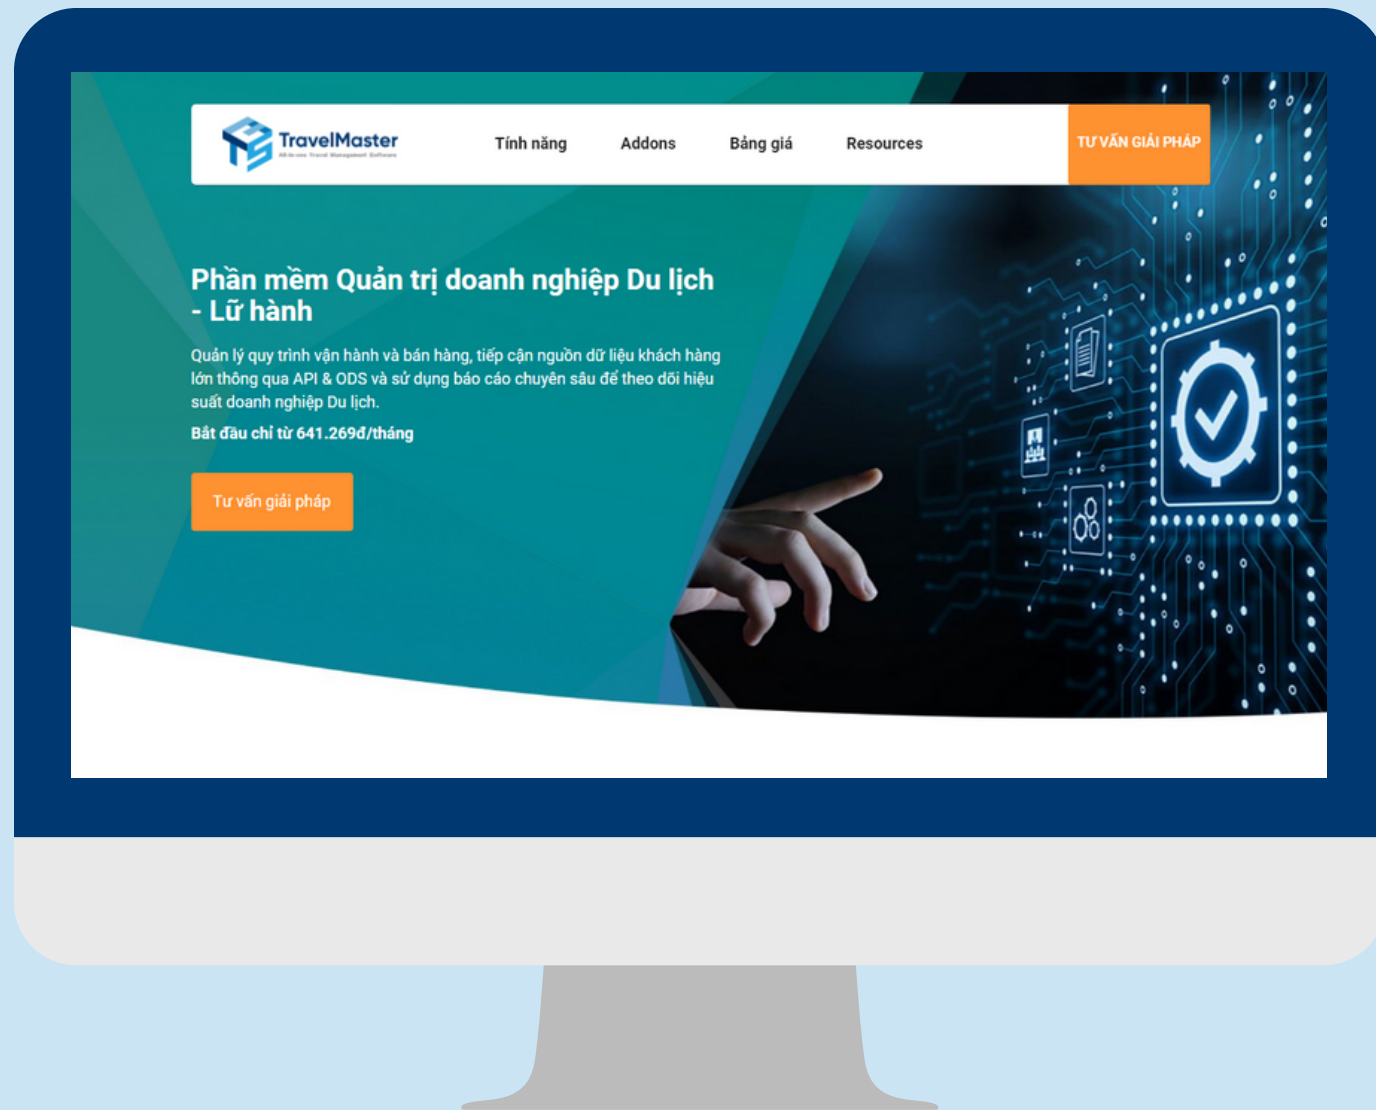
TravelMaster
All-in-one Travel Management Software

Tính năng Addons Bảng giá Resources TƯ VẤN GIẢI PHÁP

Phần mềm Quản trị doanh nghiệp Du lịch - Lữ hành

Quản lý quy trình vận hành và bán hàng, tiếp cận nguồn dữ liệu khách hàng lớn thông qua API & ODS và sử dụng báo cáo chuyên sâu để theo dõi hiệu suất doanh nghiệp Du lịch.

Bắt đầu chỉ từ 641.269đ/tháng

Tư vấn giải pháp